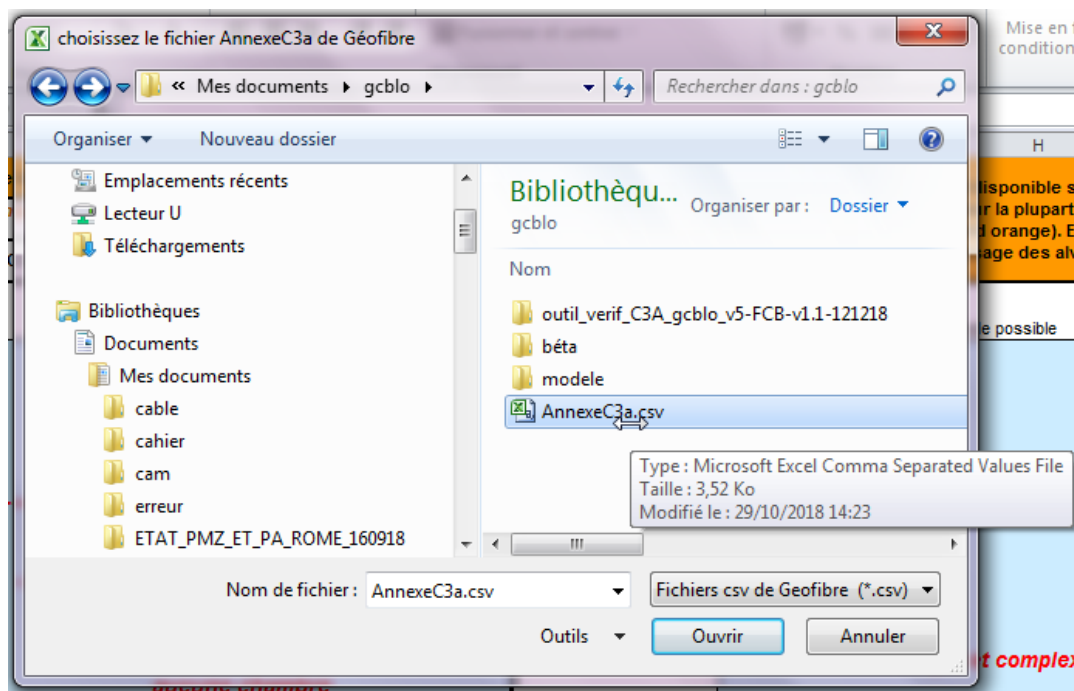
choisissez le fichier AnnexeC3a de Géofibre

« Mes documents ▸ gcblo ▸

Rechercher dans : gcblo

Organiser ▾ Nouveau dossier

Emplacements récents
Lecteur U
Téléchargements
Bibliothèques
Documents
Mes documents
cable
cahier
cam
erreur
ETAT_PMZ_ET_PA_ROME_160918

Bibliothèqu...
gcblo
Organiser par : Dossier ▾

Nom

outil_verif_C3A_gcblo_v5-FCB-v1.1-121218
béta
modele
AnnexeC3a.csv

Type : Microsoft Excel Comma Separated Values File
Taille : 3,52 Ko
Modifié le : 29/10/2018 14:23

Nom de fichier : AnnexeC3a.csv
Fichiers csv de Geofibre (*.csv)
Outils
Ouvrir
Annuler

Mise en f
condition
H
lisponible s
r la plupart
d orange). E
age des alv
e possible
t complex